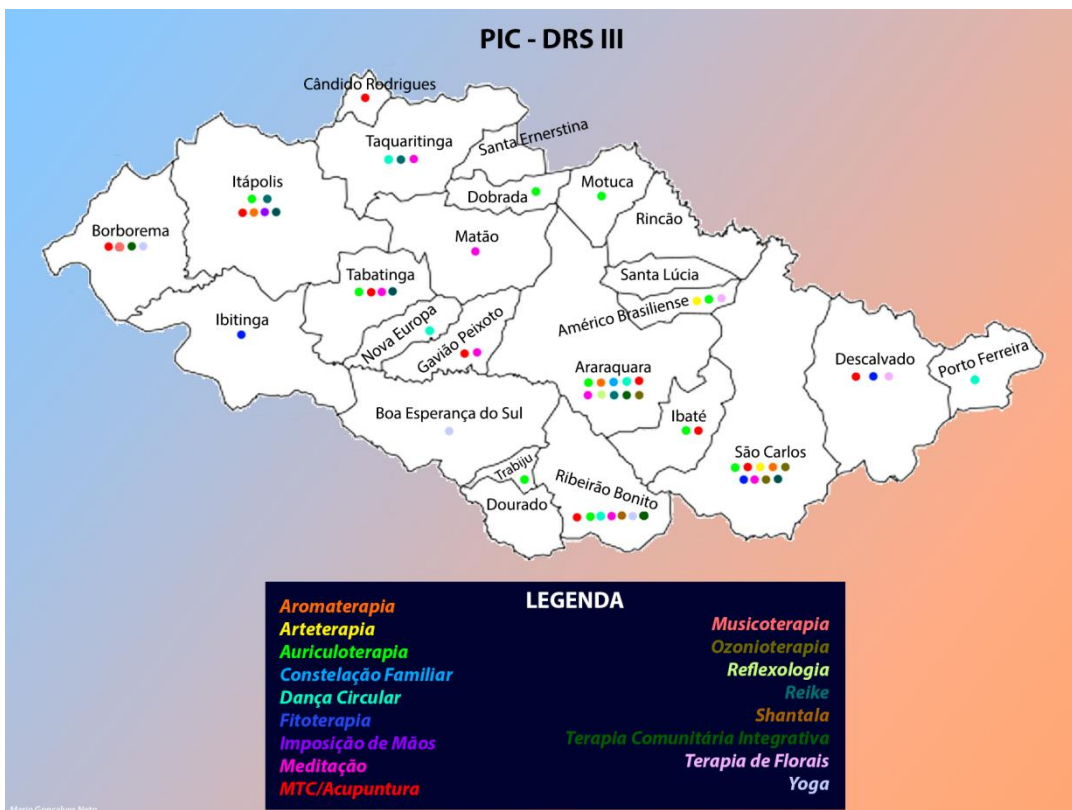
PIC - DRS III

Cândido Rodrigues

Taquaritinga

Santa Ernerstina

Itápolis

Dobrada

Motuca

Borborema

Rincão

Matão

Santa Lúcia

Tabatinga

Américo Brasiliense

Ibitinga

Nova Europa

Gavião Peixoto

Araraquara

Descalvado

Porto Ferreira

Boa Esperança do Sul

Ibaté

São Carlos

Trabiju

Ribeirão Bonito

Dourado

LEGENDA

Aromaterapia
Arteterapia
Auriculoterapia
Constelação Familiar
Dança Circular
Fitoterapia
Imposição de Mãos
Meditação
MTC/Acupuntura

Musicoterapia
Ozonioterapia
Reflexologia
Reike
Shantala
Terapia Comunitária Integrativa
Terapia de Florais
Yoga

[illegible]